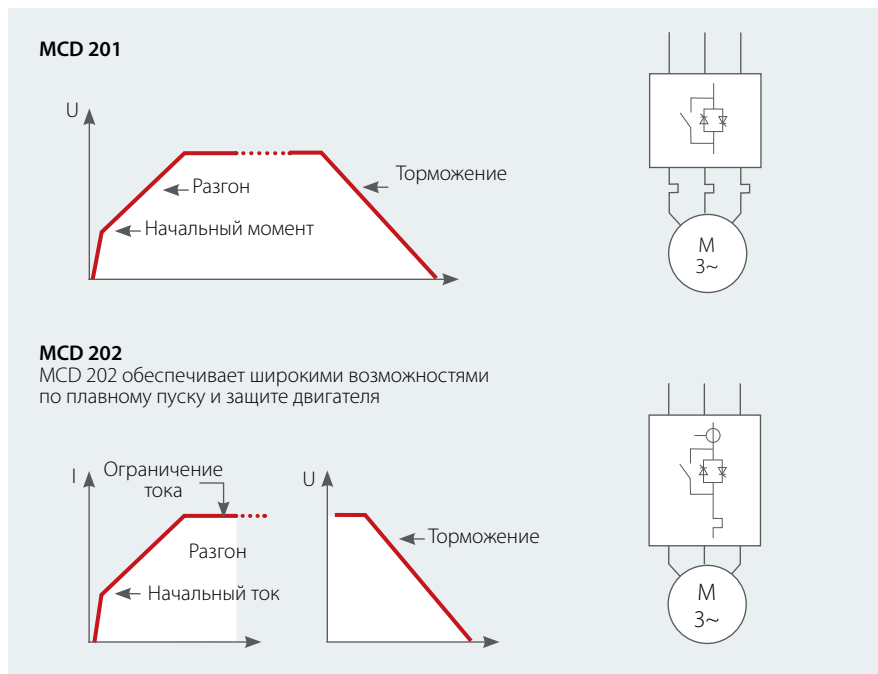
MCD 201

U

Разгон

Торможение

Начальный момент

M
3~

MCD 202
MCD 202 обеспечивает широкими возможностями по плавному пуску и защите двигателя

I

Ограничение тока

Разгон

Начальный ток

U

Торможение

M
3~